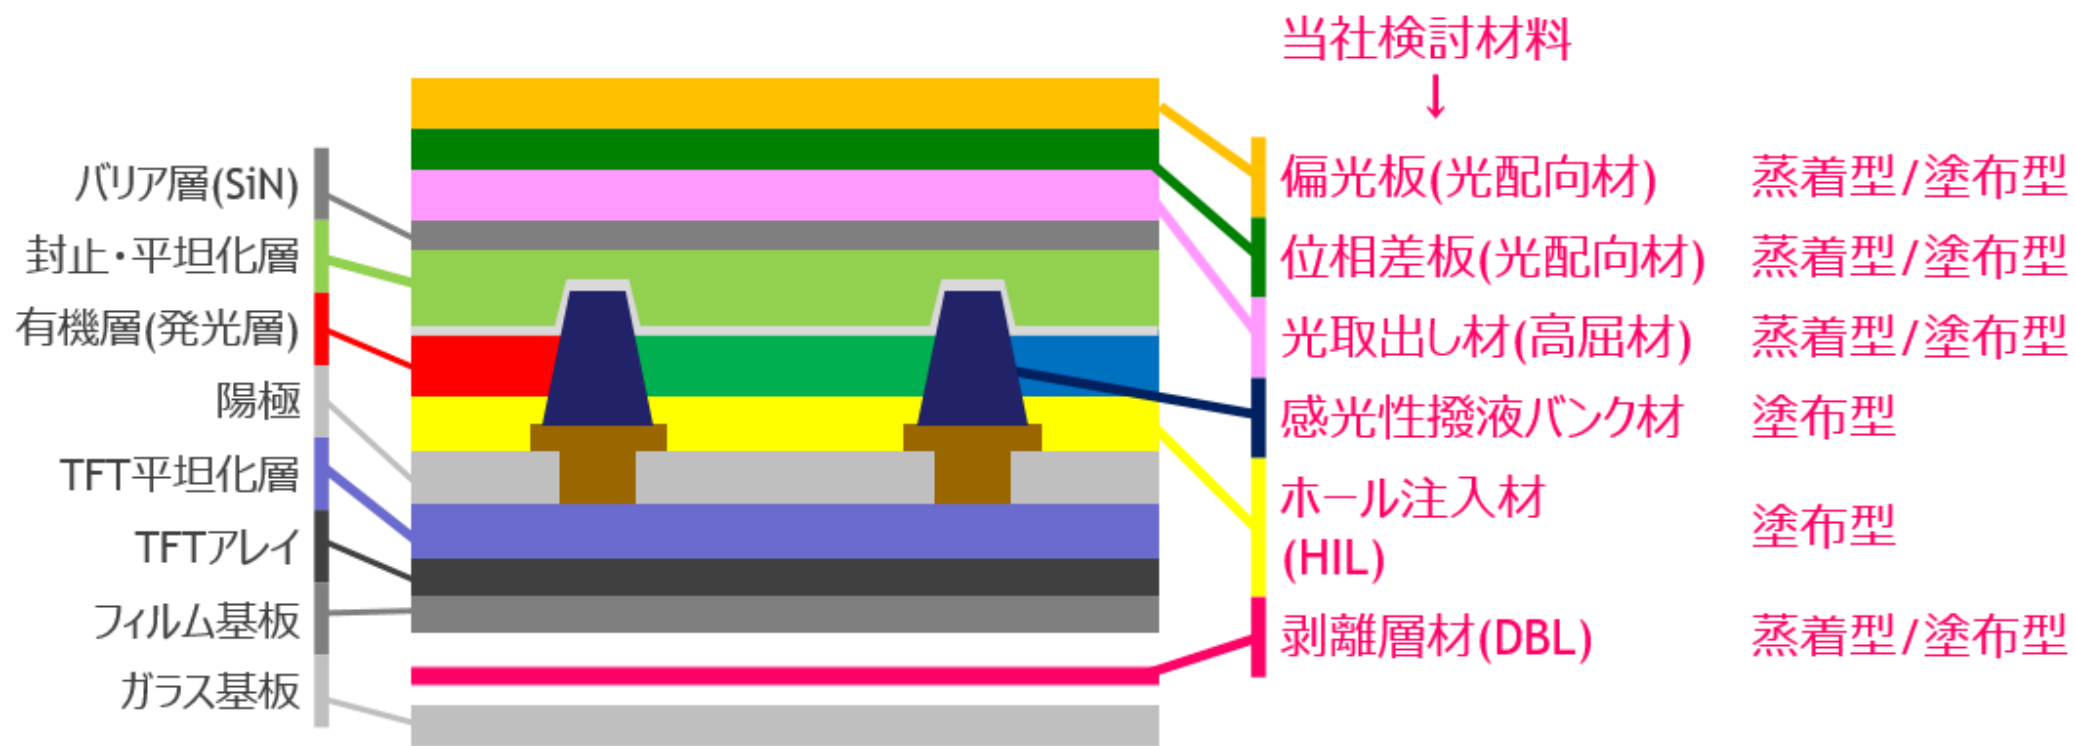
当社検討材料
↓

バリア層(SiN)
封止・平坦化層
有機層(発光層)
陽極
TFT平坦化層
TFTアレイ
フィルム基板
ガラス基板

偏光板(光配向材) 蒸着型/塗布型
位相差板(光配向材) 蒸着型/塗布型
光取出し材(高屈材) 蒸着型/塗布型
感光性撥液バンク材 塗布型
ホール注入材 (HIL) 塗布型
剥離層材(DBL) 蒸着型/塗布型